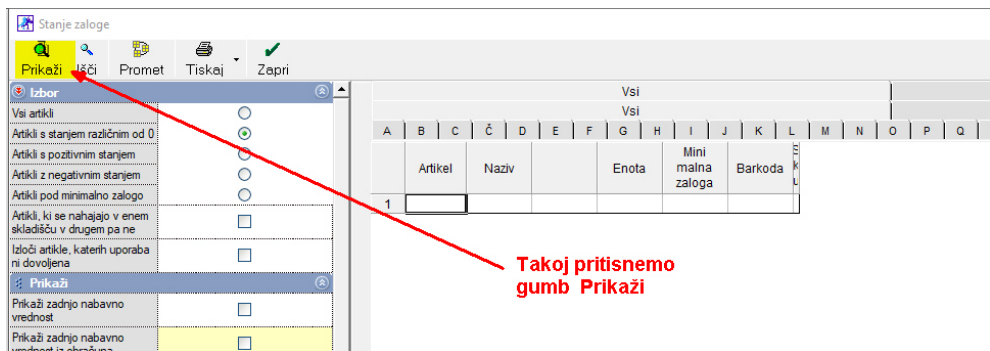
Stanje zaloge

Prikaži Išči Promet Tiskaj Zapri

Izbor
Vsi artikli
Artikli s stanjem različnim od 0
Artikli s pozitivnim stanjem
Artikli z negativnim stanjem
Artikli pod minimalno zalogo
Artikli, ki se nahajajo v enem skladišču v drugem pa ne
Izloči artikle, katerih uporaba ni dovoljena

Prikaži
Prikaži zadnjo nabavno vrednost
Prikaži zadnjo nabavno vrednost iz obračuna

Vsi
Vsi

| A | B | C | Č | D | E | F | G | H | I | J | K | L | M | N | O | P | Q |
|---|---|---|---|---|---|---|---|---|---|---|---|---|---|---|---|---|---|

| | Artikel | Naziv | | Enota | Mini malna zaloga | Barkoda | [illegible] |
|---|---|---|---|---|---|---|---|
| 1 | | | | | | | |

Takoj pritisnemo gumb Prikaži